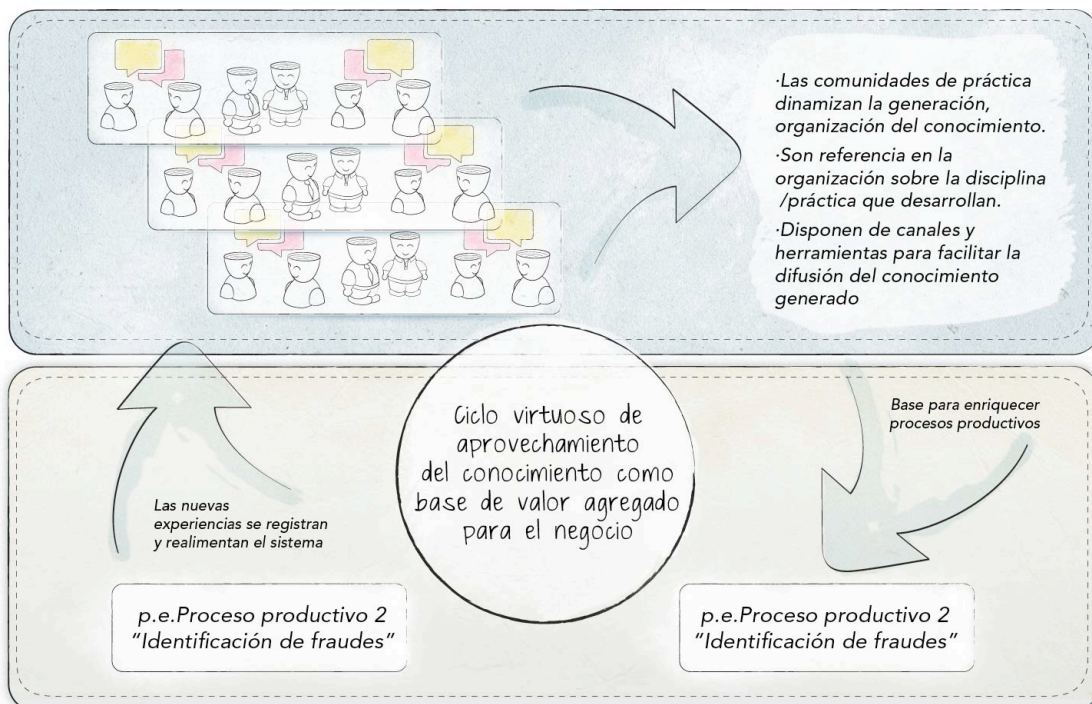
·Las comunidades de práctica dinamizan la generación, organización del conocimiento.

·Son referencia en la organización sobre la disciplina /práctica que desarrollan.

·Disponen de canales y herramientas para facilitar la difusión del conocimiento generado

Base para enriquecer procesos productivos

Ciclo virtuoso de aprovechamiento del conocimiento como base de valor agregado para el negocio

Las nuevas experiencias se registran y realimentan el sistema

p.e.Proceso productivo 2 "Identificación de fraudes"

p.e.Proceso productivo 2 "Identificación de fraudes"